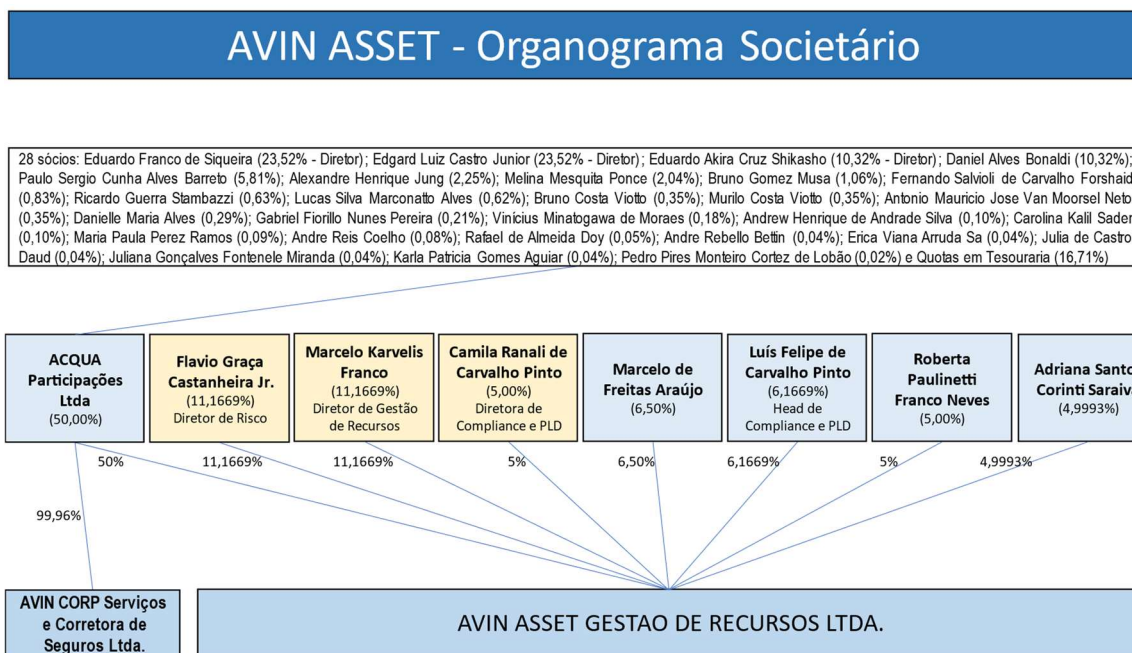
AVIN ASSET - Organograma Societário

28 sócios: Eduardo Franco de Siqueira (23,52% - Diretor); Edgard Luiz Castro Junior (23,52% - Diretor); Eduardo Akira Cruz Shikasho (10,32% - Diretor); Daniel Alves Bonaldi (10,32%); Paulo Sergio Cunha Alves Barreto (5,81%); Alexandre Henrique Jung (2,25%); Melina Mesquita Ponce (2,04%); Bruno Gomez Musa (1,06%); Fernando Salvioli de Carvalho Forshaid (0,83%); Ricardo Guerra Stambazzi (0,63%); Lucas Silva Marconatto Alves (0,62%); Bruno Costa Viotto (0,35%); Murilo Costa Viotto (0,35%); Antonio Mauricio Jose Van Moorsel Neto (0,35%); Danielle Maria Alves (0,29%); Gabriel Fiorillo Nunes Pereira (0,21%); Vinicius Minatogawa de Moraes (0,18%); Andrew Henrique de Andrade Silva (0,10%); Carolina Kalil Sader (0,10%); Maria Paula Perez Ramos (0,09%); Andre Reis Coelho (0,08%); Rafael de Almeida Doy (0,05%); Andre Rebello Bettin (0,04%); Erica Viana Arruda Sa (0,04%); Julia de Castro Daud (0,04%); Juliana Gonçalves Fontenele Miranda (0,04%); Karla Patricia Gomes Aguiar (0,04%); Pedro Pires Monteiro Cortez de Lobão (0,02%) e Quotas em Tesouraria (16,71%)

ACQUA Participações Ltda (50,00%)

Flavio Graça Castanheira Jr. (11,1669%) Diretor de Risco

Marcelo Karvelis Franco (11,1669%) Diretor de Gestão de Recursos

Camila Ranali de Carvalho Pinto (5,00%) Diretora de Compliance e PLD

Marcelo de Freitas Araújo (6,50%)

Luís Felipe de Carvalho Pinto (6,1669%) Head de Compliance e PLD

Roberta Paulinetti Franco Neves (5,00%)

Adriana Santo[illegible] Corinti Saraiv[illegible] (4,9993%)

50%
11,1669%
11,1669%
5%
6,50%
6,1669%
5%
4,9993%

99,96%

AVIN CORP Serviços e Corretora de Seguros Ltda.

AVIN ASSET GESTAO DE RECURSOS LTDA.